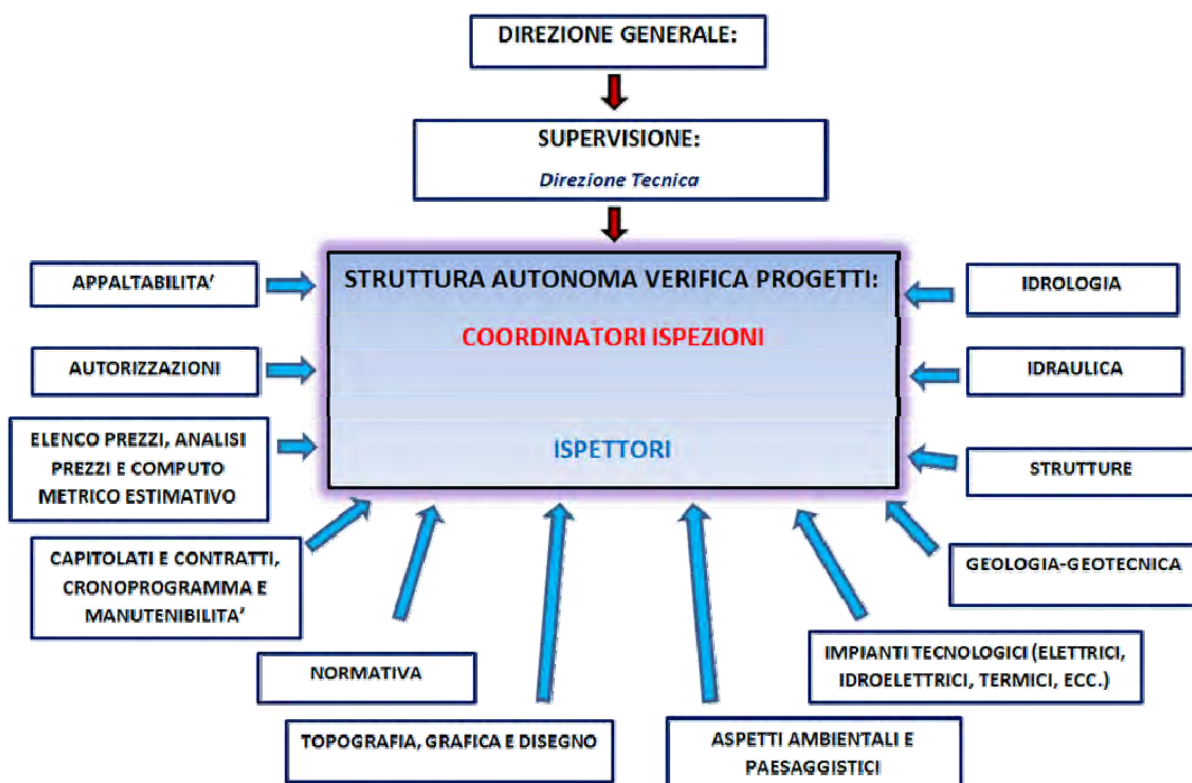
DIREZIONE GENERALE:

SUPERVISIONE:

Direzione Tecnica

STRUTTURA AUTONOMA VERIFICA PROGETTI:

COORDINATORI ISPEZIONI

ISPETTORI

APPALTABILITA'

AUTORIZZAZIONI

ELENCO PREZZI, ANALISI PREZZI E COMPUTO METRICO ESTIMATIVO

CAPITOLATI E CONTRATTI, CRONOPROGRAMMA E MANUTENIBILITA'

NORMATIVA

TOPOGRAFIA, GRAFICA E DISEGNO

ASPETTI AMBIENTALI E PAESAGGISTICI

IMPIANTI TECNOLOGICI (ELETTRICI, IDROELETTRICI, TERMICI, ECC.)

GEOLOGIA-GEOTECNICA

STRUTTURE

IDRAULICA

IDROLOGIA